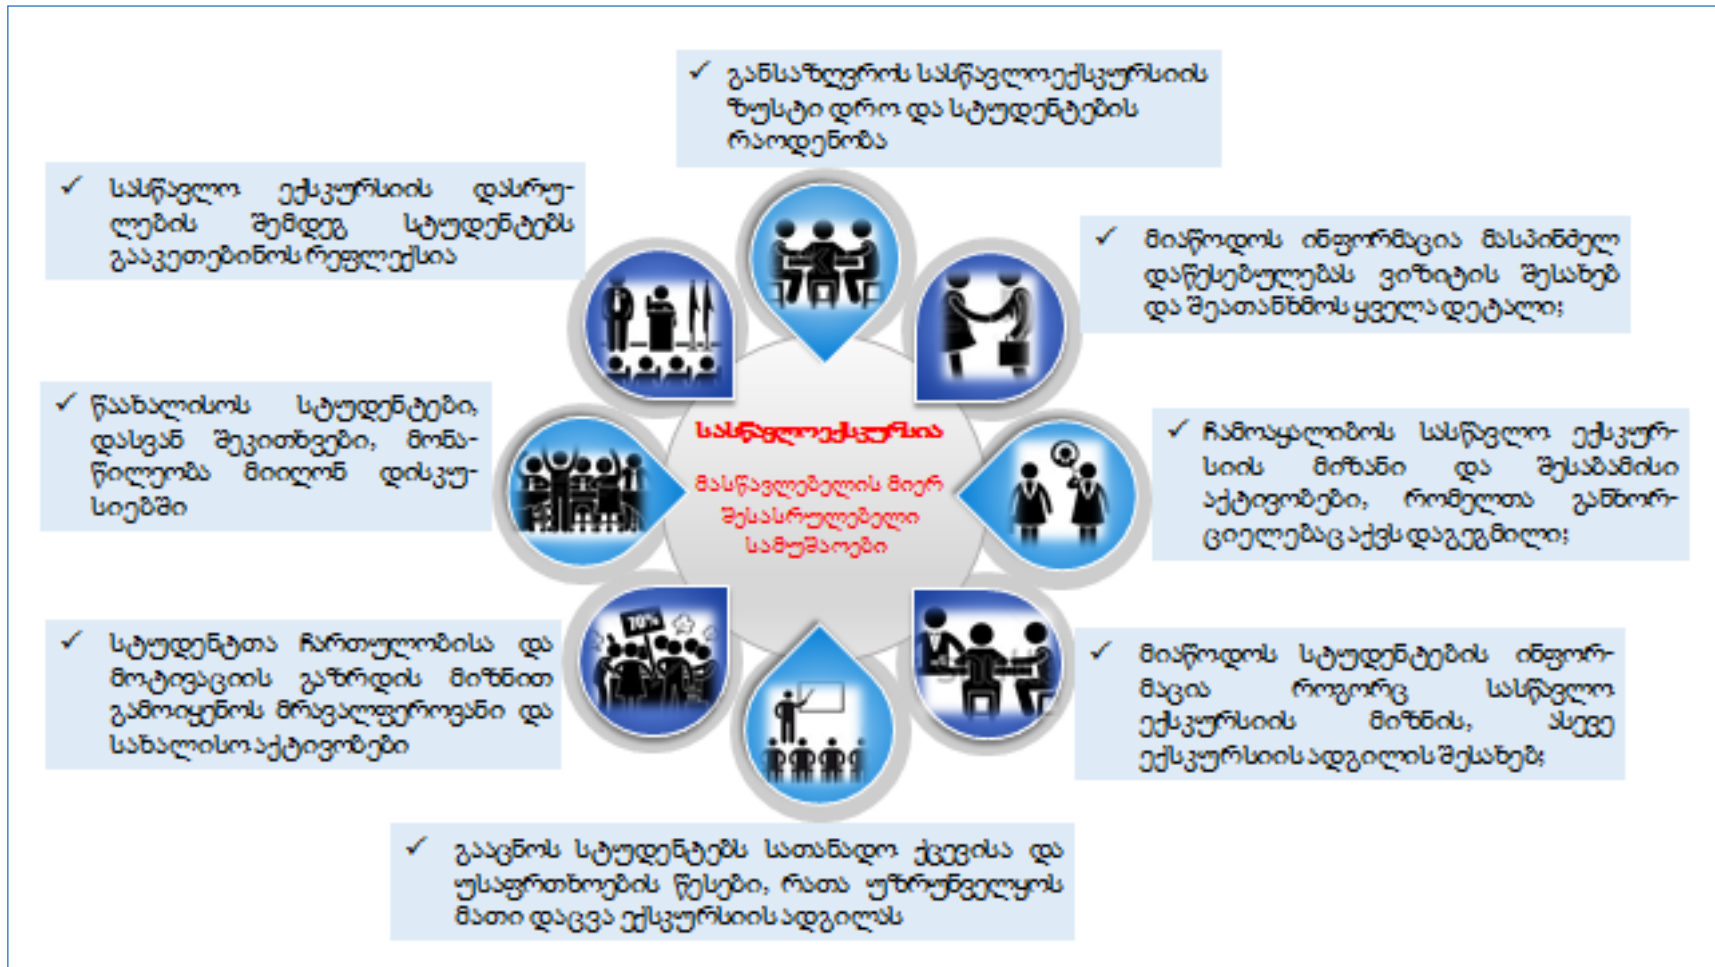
✓ განსაზღვროს სასწავლოექსკურსიის ზუსტი დრო და სტუდენტების რაოდენობა

✓ სასწავლო ექსკურსიის დასრულების შემდეგ სტუდენტებს გააკეთებინოს რეფლექსია

✓ მიაწოდოს ინფორმაცია მასპინძელ დაწესებულებას ვიზიტის შესახებ და შეათანხმოს ყველა დეტალი;

✓ წაახალისოს სტუდენტები, დასვან შეკითხვები, მონაწილეობა მიიღონ დისკუსიებში

სასწავლოექსკურსია

მასწავლებლის მიერ შესასრულებელი სამუშაოები

✓ ჩამოაყალიბოს სასწავლო ექსკურსიის მიზანი და შესაბამისი აქტივობები, რომელთა განხორციელებაც აქვს დაგეგმილი;

✓ სტუდენტთა ჩართულობისა და მოტივაციის გაზრდის მიზნით გამოიყენოს მრავალფეროვანი და საზალისო აქტივობები

70%

✓ მიაწოდოს სტუდენტების ინფორმაცია როგორც სასწავლო ექსკურსიის მიზნის, ასევე ექსკურსიის ადგილის შესახებ;

✓ გააცნოს სტუდენტებს სათანადო ქცევისა და უსაფრთხოების წესები, რათა უზრუნველყოს მათი დაცვა ექსკურსიის ადგილას